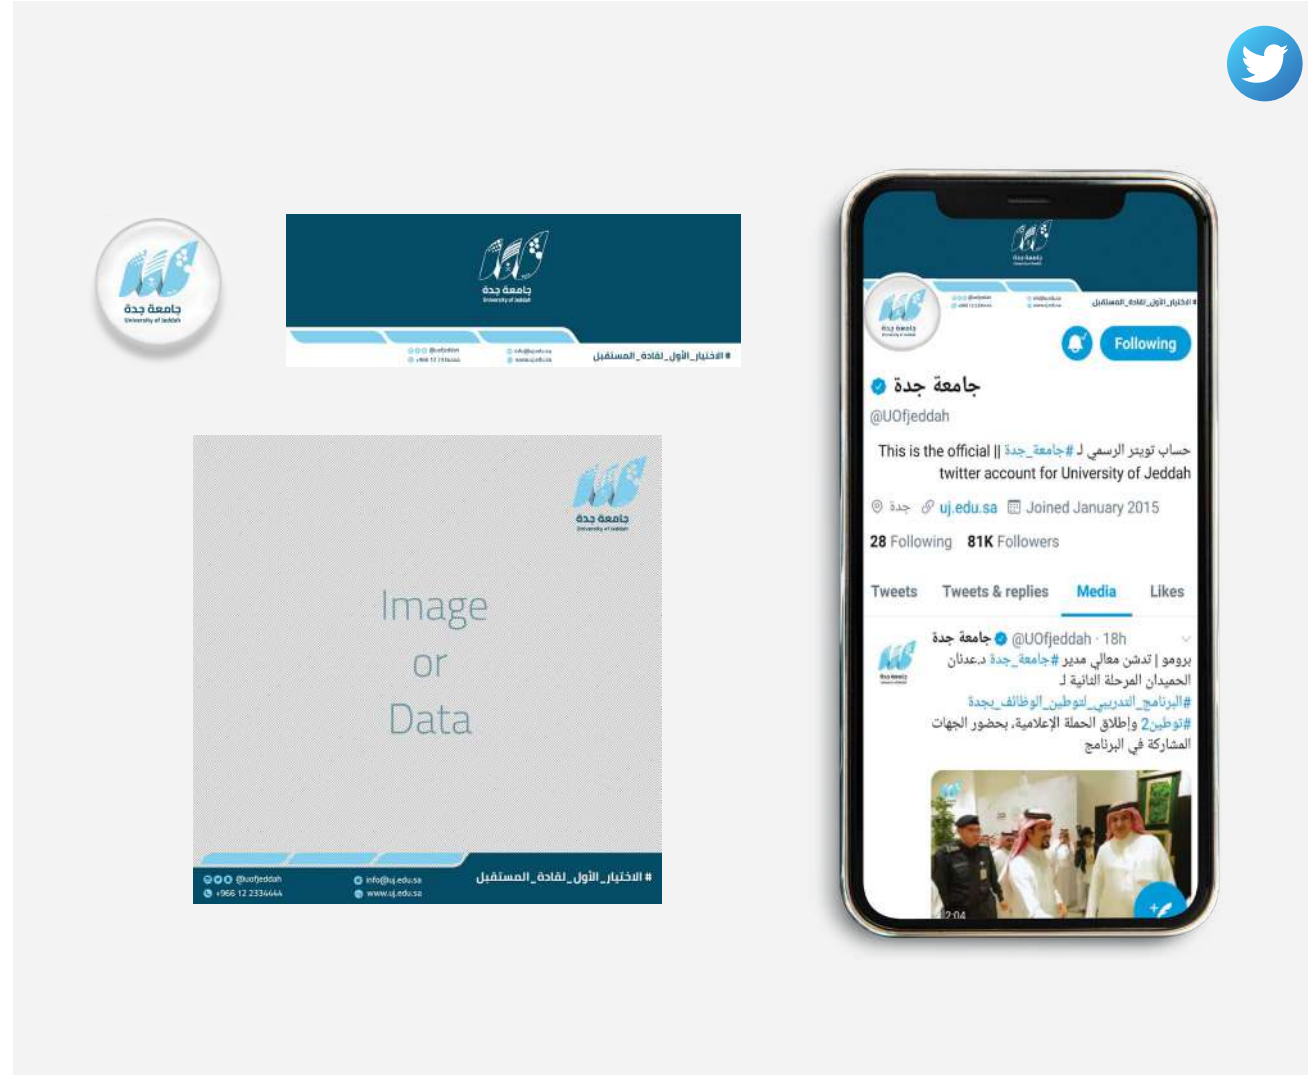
جامعة جدة
University of Jeddah

جامعة جدة
University of Jeddah
@uofjeddah
+966 12 2334444
info@uj.edu.sa
www.uj.edu.sa
# الاختيار_الأول_لقادة_المستقبل

جامعة جدة
University of Jeddah

Image
or
Data

@uofjeddah
+966 12 2334444
info@uj.edu.sa
www.uj.edu.sa
# الاختيار_الأول_لقادة_المستقبل

جامعة جدة
University of Jeddah
# الاختيار_الأول_لقادة_المستقبل
Following
جامعة جدة
@UOfjeddah
حساب تويتر الرسمي لـ #جامعة_جدة || This is the official twitter account for University of Jeddah
جدة uj.edu.sa Joined January 2015
28 Following 81K Followers
Tweets Tweets & replies Media Likes
جامعة جدة @UOfjeddah · 18h
برومو | تدشن معالي مدير #جامعة_جدة د.عدنان الحميدان المرحلة الثانية لـ #البرنامج_التدريبي_لتوطين_الوظائف_بجدة #توطين2 وإطلاق الحملة الإعلامية، بحضور الجهات المشاركة في البرنامج
2:04